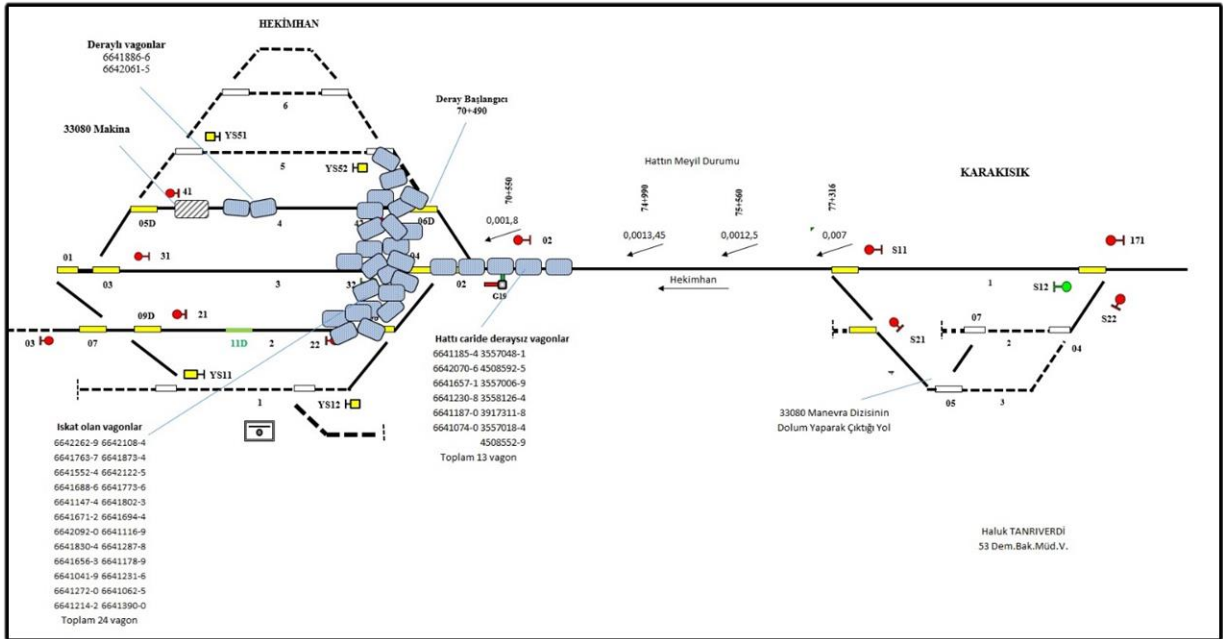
HEKİMHAN

Deraylı vagonlar
6641886-6
6642061-5

Deray Başlangıcı
70+490

33080 Makina

YS51
6
5
YS52
41
05D
4
06D
01
31
3
04
03
02
02
G19
09D
21
11D
2
22
03
07
YS11
1
YS12

Hattın Meyil Durumu

70+550
74+990
75+560
77+316

0,001,8
0,0013,45
0,0012,5
0,007

Hekimhan

KARAKISIK

S11
171
1
S12
S22
S21
07
2
04
05
3

Hattı caride deraysız vagonlar
6641185-4 3557048-1
6642070-6 4508592-5
6641657-1 3557006-9
6641230-8 3558126-4
6641187-0 3917311-8
6641074-0 3557018-4
4508552-9
Toplam 13 vagon

33080 Manevra Dizisinin
Dolum Yaparak Çıktığı Yol

Iskat olan vagonlar
6642262-9 6642108-4
6641763-7 6641873-4
6641552-4 6642122-5
6641688-6 6641773-6
6641147-4 6641802-3
6641671-2 6641694-4
6642092-0 6641116-9
6641830-4 6641287-8
6641656-3 6641178-9
6641041-9 6641231-6
6641272-0 6641062-5
6641214-2 6641390-0
Toplam 24 vagon

Haluk TANRIVERDİ
53 Dem.Bak.Müd.V.